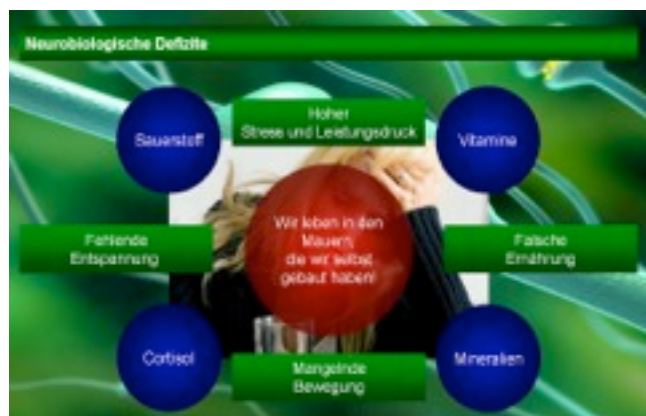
Neurobiologische Defizite

Sauerstoff

Hoher Stress und Leistungsdruck

Vitamine

Fehlende Entspannung

Wir leben in den Mauern, die wir selbst gebaut haben!

Falsche Ernährung

Cortisol

Mangelnde Bewegung

Mineralien